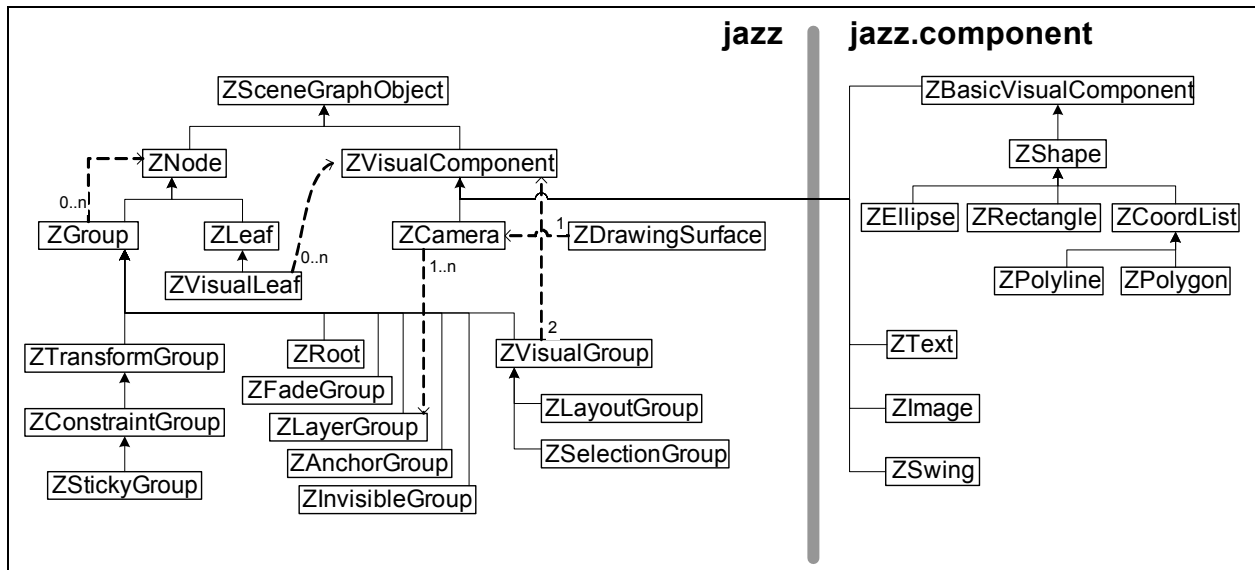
jazz

jazz.component

ZSceneGraphObject

ZNode

ZVisualComponent

0..n

ZGroup

ZLeaf

ZCamera

1

ZDrawingSurface

ZVisualLeaf

0..n

1..n

ZTransformGroup

ZRoot

2

ZVisualGroup

ZFadeGroup

ZConstraintGroup

ZLayerGroup

ZLayoutGroup

ZAnchorGroup

ZSelectionGroup

ZStickyGroup

ZInvisibleGroup

ZBasicVisualComponent

ZShape

ZEllipse

ZRectangle

ZCoordList

ZPolyline

ZPolygon

ZText

ZImage

ZSwing